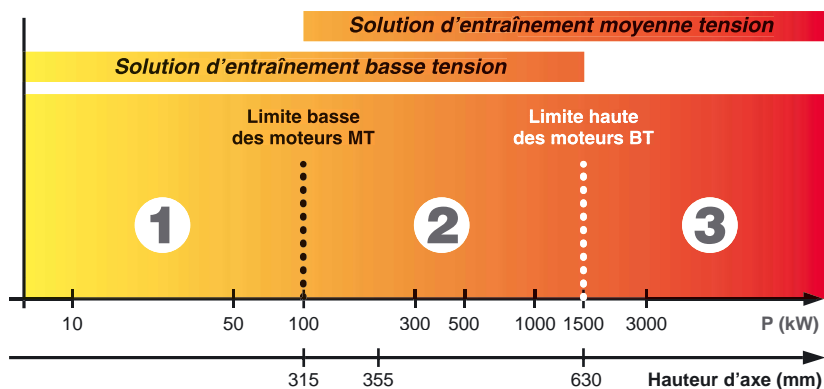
Solution d’entraînement moyenne tension

Solution d’entraînement basse tension

Limite basse des moteurs MT

Limite haute des moteurs BT

1

2

3

10
50
100
300
500
1000
1500
3000
P (kW)

315
355
630
Hauteur d’axe (mm)